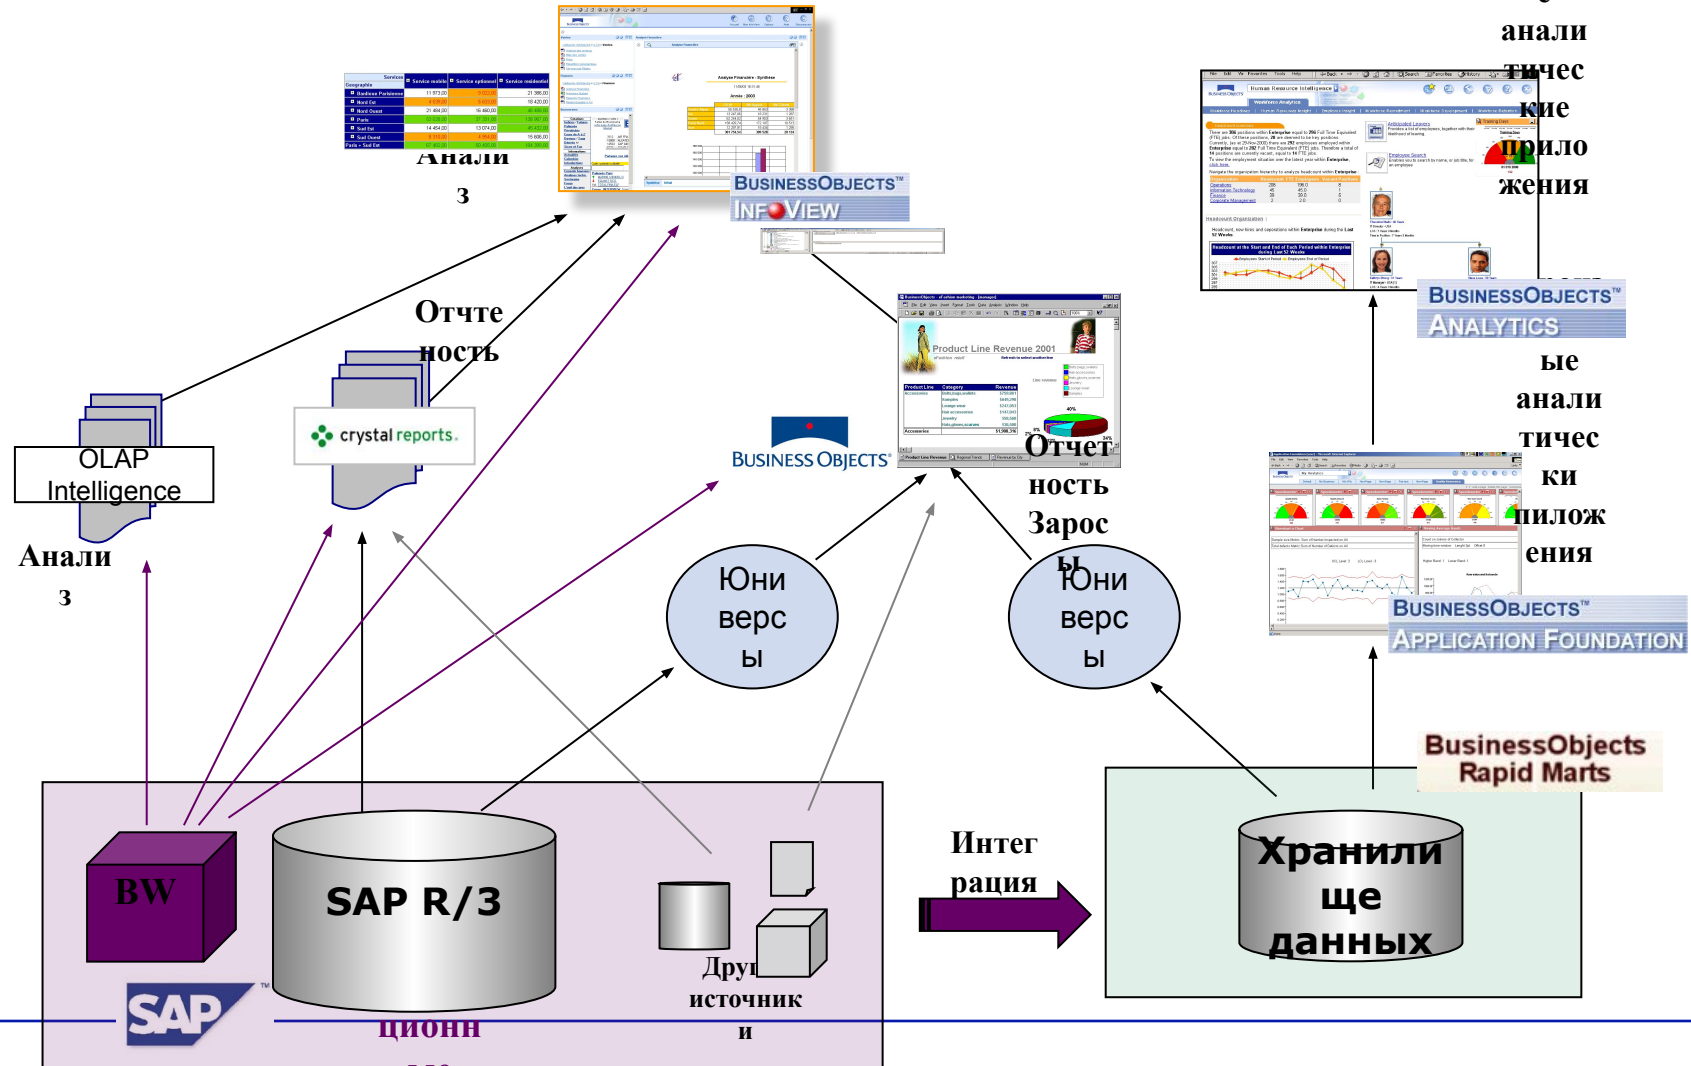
Анали
з

BUSINESSOBJECTS™
INFOVIEW

анали
тичес
кие
прило
жения

BUSINESSOBJECTS™
ANALYTICS

ые
анали
тичес
ки
пилож
ения

Отчте
ность

OLAP
Intelligence

crystal reports.

BUSINESS OBJECTS

Product Line Revenue 2001

Отчет
ность
Зарос
ы

Анали
з

Юни
верс
ы

Юни
верс
ы

BUSINESSOBJECTS™
APPLICATION FOUNDATION

BusinessObjects
Rapid Marts

BW

SAP R/3

Интег
рация

Хранили
ще
данных

Дру
источник
и

SAP

ционн